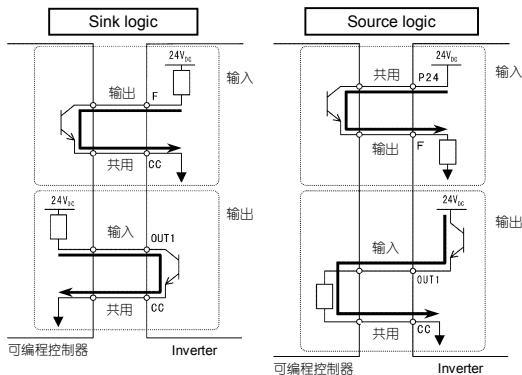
Sink logic

$24V_{DC}$

输出

F

输入

共用

CC

$24V_{DC}$

输入

OUT1

输出

共用

CC

可编程控制器

Inverter

Source logic

$24V_{DC}$

共用

P24

输入

输出

F

$24V_{DC}$

输出

输入

OUT1

共用

CC

可编程控制器

Inverter